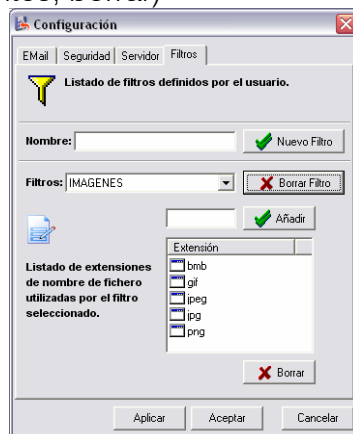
ltos, borrar)

Configuración

EMail | Seguridad | Servidor | Filtros

Listado de filtros definidos por el usuario.

Nombre:
Nuevo Filtro

Filtros: IMAGENES
Borrar Filtro

Añadir

Listado de extensiones de nombre de fichero utilizadas por el filtro seleccionado.

| Extensión |
|---|
| bmb |
| gif |
| jpeg |
| jpg |
| png |

Borrar

Aplicar
Aceptar
Cancelar